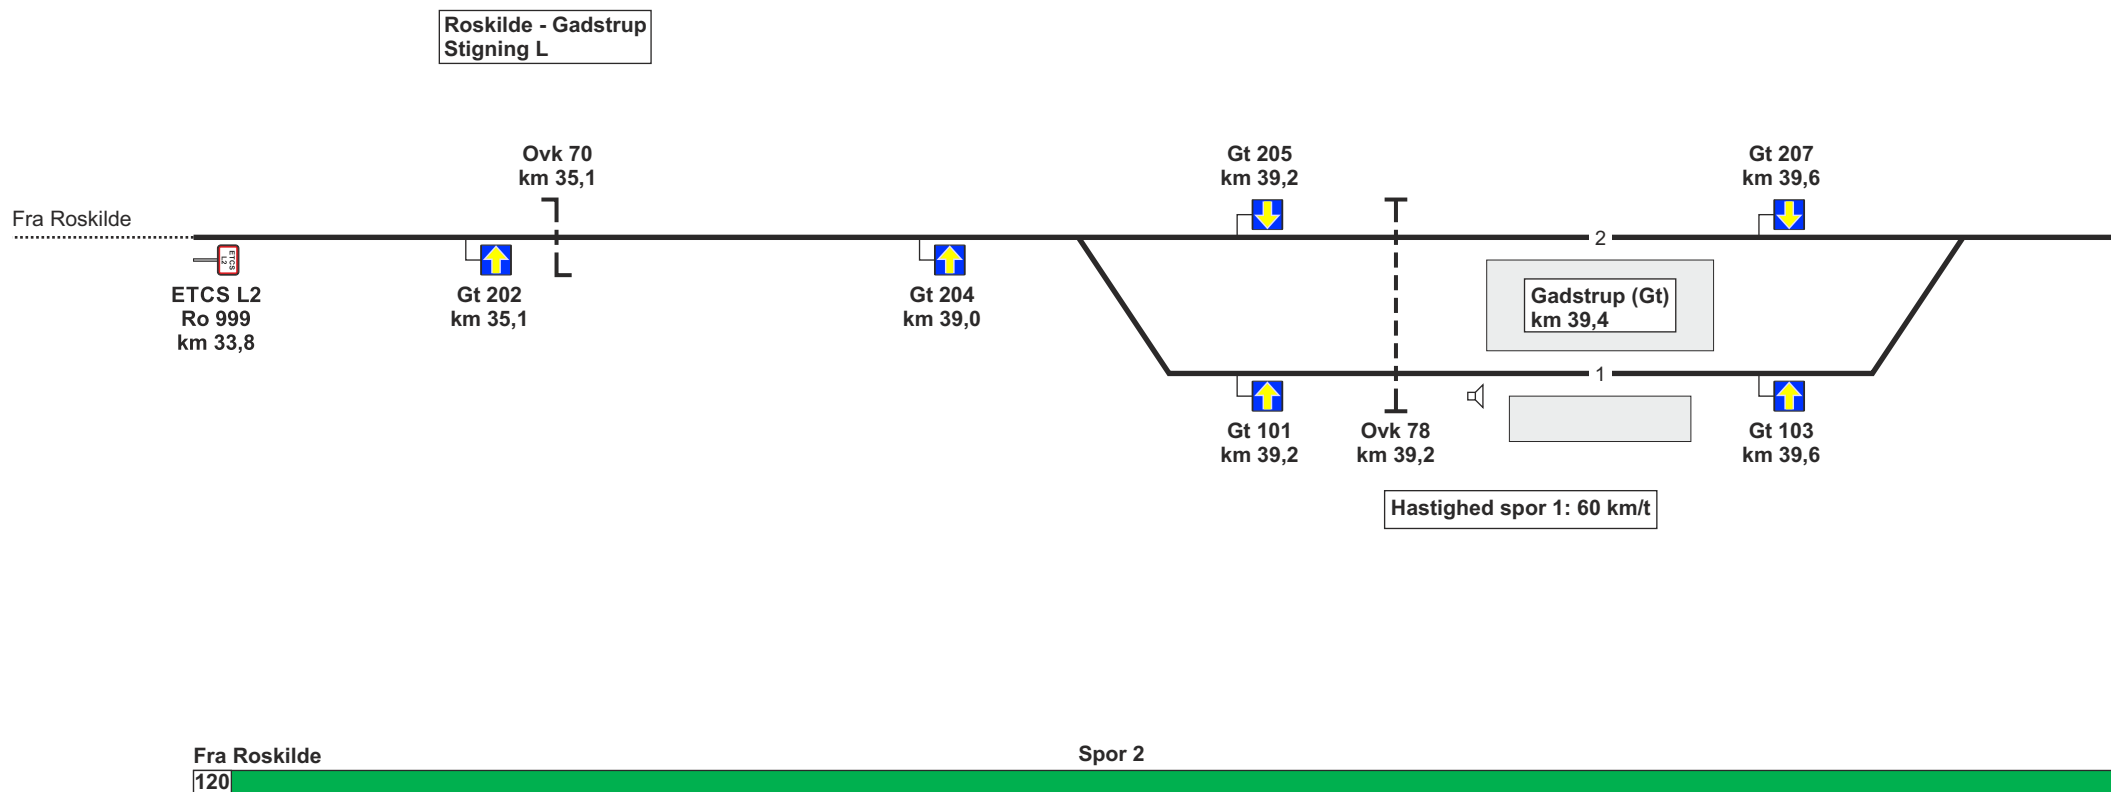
Roskilde - Gadstrup
Stigning L

Ovk 70
km 35,1

Gt 205
km 39,2

Gt 207
km 39,6

Fra Roskilde

2

ETCS L2

ETCS L2
Ro 999
km 33,8

Gt 202
km 35,1

Gt 204
km 39,0

Gadstrup (Gt)
km 39,4

1

Gt 101
km 39,2

Ovk 78
km 39,2

Gt 103
km 39,6

Hastighed spor 1: 60 km/t

Fra Roskilde

Spor 2

120